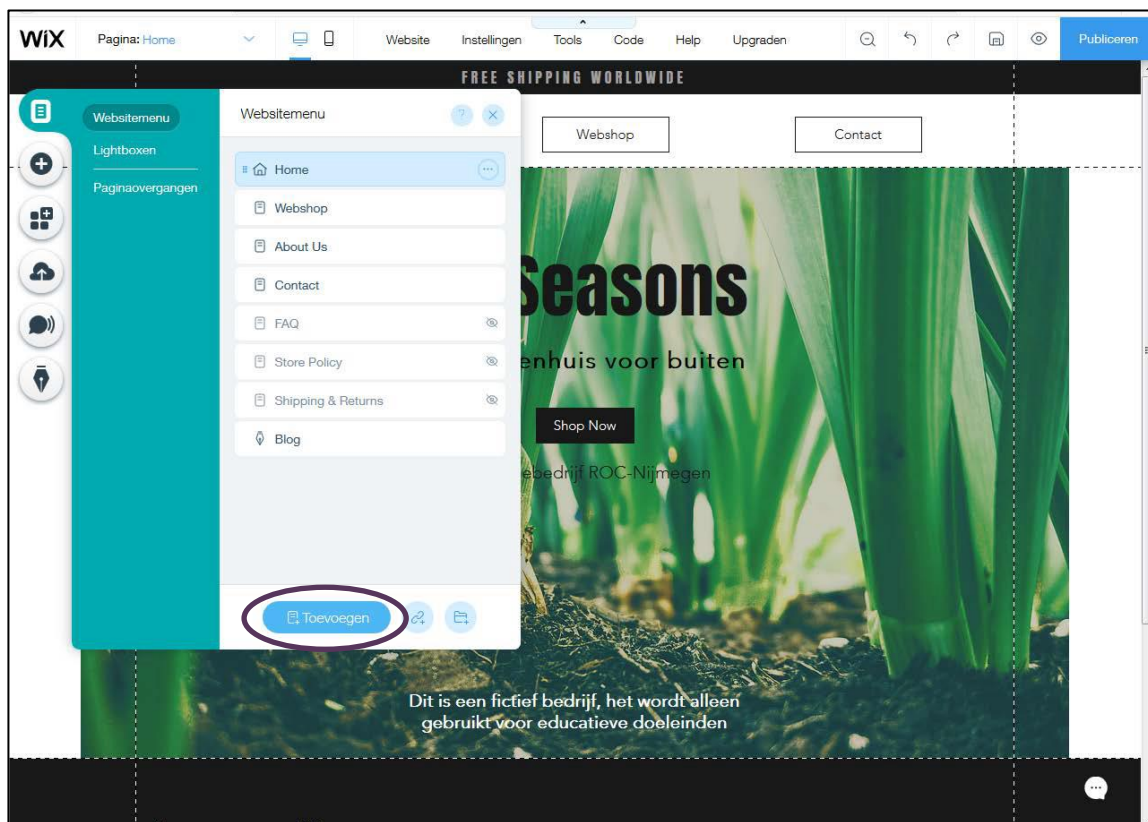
WiX Pagina: Home Website Instellingen Tools Code Help Upgraden Publiceren

FREE SHIPPING WORLDWIDE

Webshop Contact

Websitemenu
Lightboxen
Paginaovergangen

Websitemenu ? ×

Home
Webshop
About Us
Contact
FAQ
Store Policy
Shipping & Returns
Blog

Toevoegen

Seasons
enhuis voor buiten

Shop Now

ebedrijf ROC-Nijmegen

Dit is een fictief bedrijf, het wordt alleen gebruikt voor educatieve doeleinden